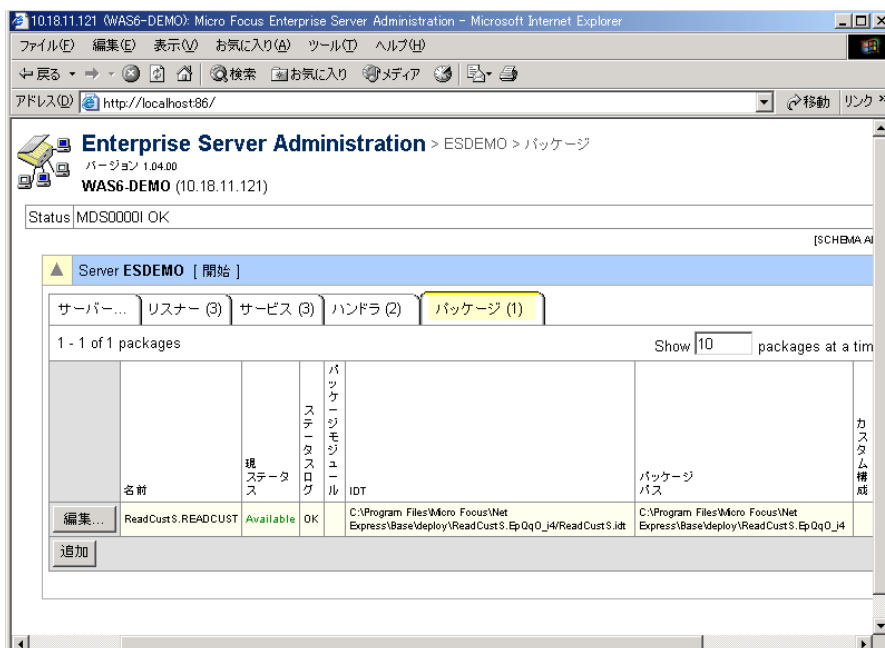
10.18.11.121 (WAS6-DEMO): Micro Focus Enterprise Server Administration - Microsoft Internet Explorer

ファイル(F) 編集(E) 表示(V) お気に入り(A) ツール(T) ヘルプ(H)

戻る 検索 お気に入り メディア

アドレス(D) http://localhost:86/ 移動 リンク

Enterprise Server Administration > ESDEMO > パッケージ
バージョン 1.04.00
WAS6-DEMO (10.18.11.121)

Status MDS0000I OK

[SCHEMA AI

Server ESDEMO [ 開始 ]

サーバー... | リスナー (3) | サービス (3) | ハンドラ (2) | パッケージ (1)

1 - 1 of 1 packages Show 10 packages at a tim

| | 名前 | 現ステータス | ステータスログ | パッケージモジュール | IDT | パッケージパス | カスタム構成 |
|---|---|---|---|---|---|---|---|
| 編集... | ReadCustS.READCUST | Available | OK | | C:\Program Files\Micro Focus\Net Express\Base\deploy\ReadCustS.EpQqO_i4/ReadCustS.idt | C:\Program Files\Micro Focus\Net Express\Base\deploy\ReadCustS.EpQqO_i4 | |

追加